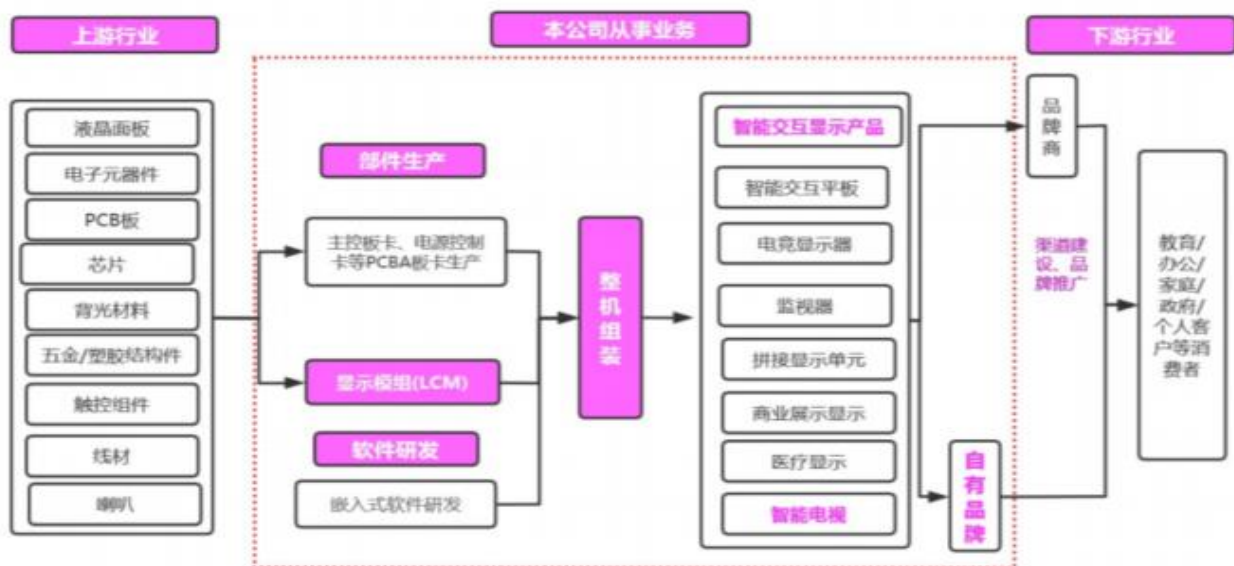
上游行业

本公司从事业务

下游行业

液晶面板

电子元器件

PCB板

芯片

背光材料

五金/塑胶结构件

触控组件

线材

喇叭

部件生产

主控板卡、电源控制卡等PCBA板卡生产

显示模组(LCM)

软件研发

嵌入式软件研发

整机组装

智能交互显示产品

智能交互平板

电竞显示器

监视器

拼接显示单元

商业展示显示

医疗显示

智能电视

品牌商

渠道建设、品牌推广

自有品牌

教育/办公/家庭/政府/个人客户等消费者